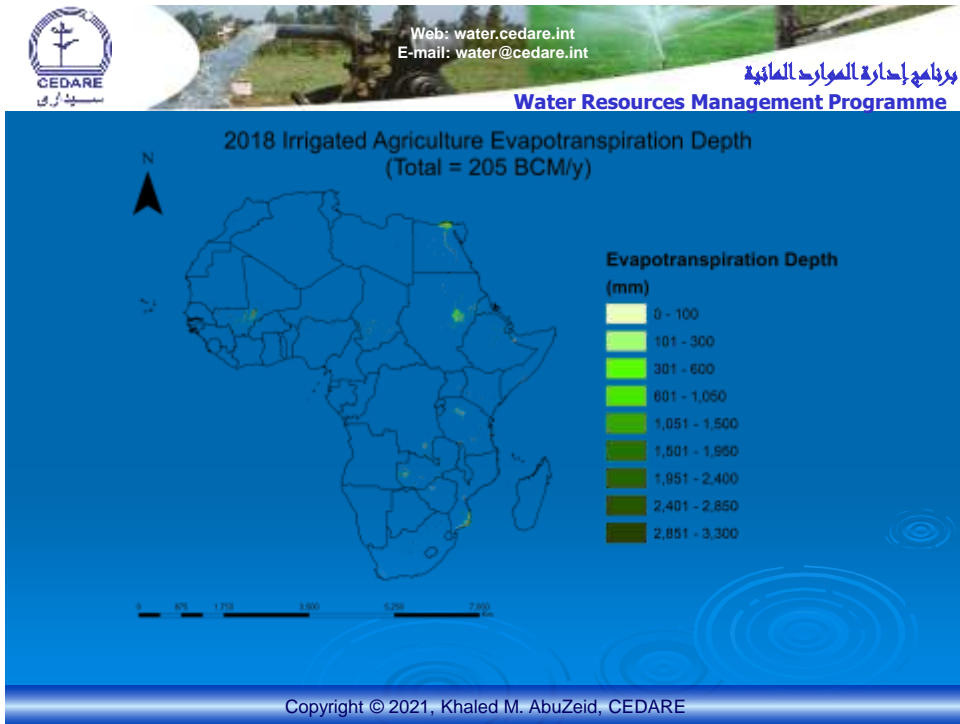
CEDARE
سيداري

Web: water.cedare.int
E-mail: water@cedare.int

برنامج إدارة الموارد المائية
Water Resources Management Programme

2018 Irrigated Agriculture Evapotranspiration Depth
(Total = 205 BCM/y)

N

Evapotranspiration Depth
(mm)

0 - 100
101 - 300
301 - 600
601 - 1,050
1,051 - 1,500
1,501 - 1,950
1,951 - 2,400
2,401 - 2,850
2,851 - 3,300

0 875 1,750 3,500 5,250 7,000 Km

Copyright © 2021, Khaled M. AbuZeid, CEDARE